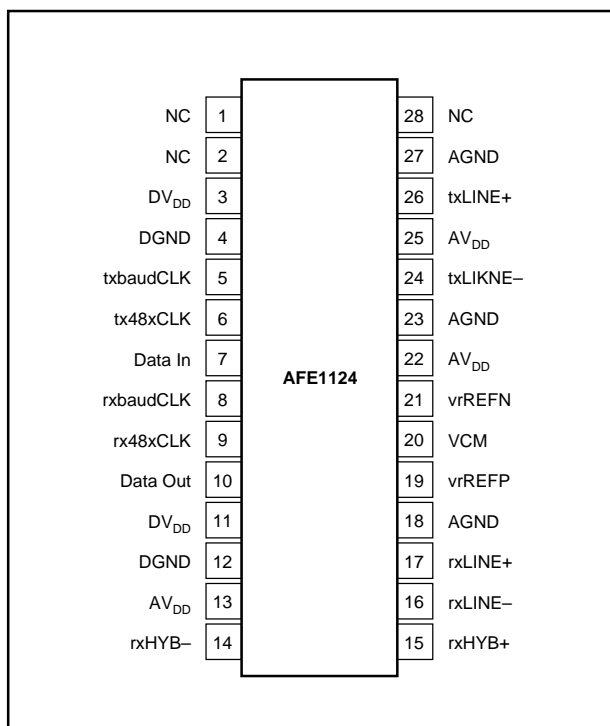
NC 1
NC 2
$DV_{DD}$ 3
DGND 4
txbaudCLK 5
tx48xCLK 6
Data In 7
rxbaudCLK 8
rx48xCLK 9
Data Out 10
$DV_{DD}$ 11
DGND 12
$AV_{DD}$ 13
rxHYB– 14

AFE1124

28 NC
27 AGND
26 txLINE+
25 $AV_{DD}$
24 txLIKNE–
23 AGND
22 $AV_{DD}$
21 vrREFN
20 VCM
19 vrREFP
18 AGND
17 rxLINE+
16 rxLINE–
15 rxHYB+